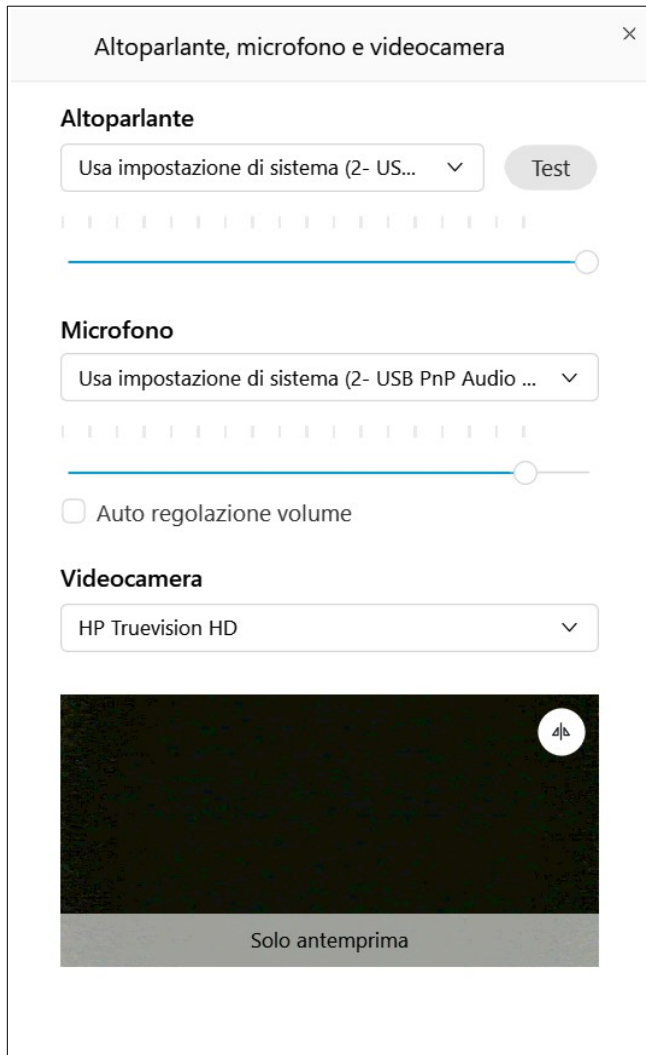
Altoparlante, microfono e videocamera

×

Altoparlante

Usa impostazione di sistema (2- US...

Test

Microfono

Usa impostazione di sistema (2- USB PnP Audio ...

Auto regolazione volume

Videocamera

HP Truevision HD

Solo antemprima